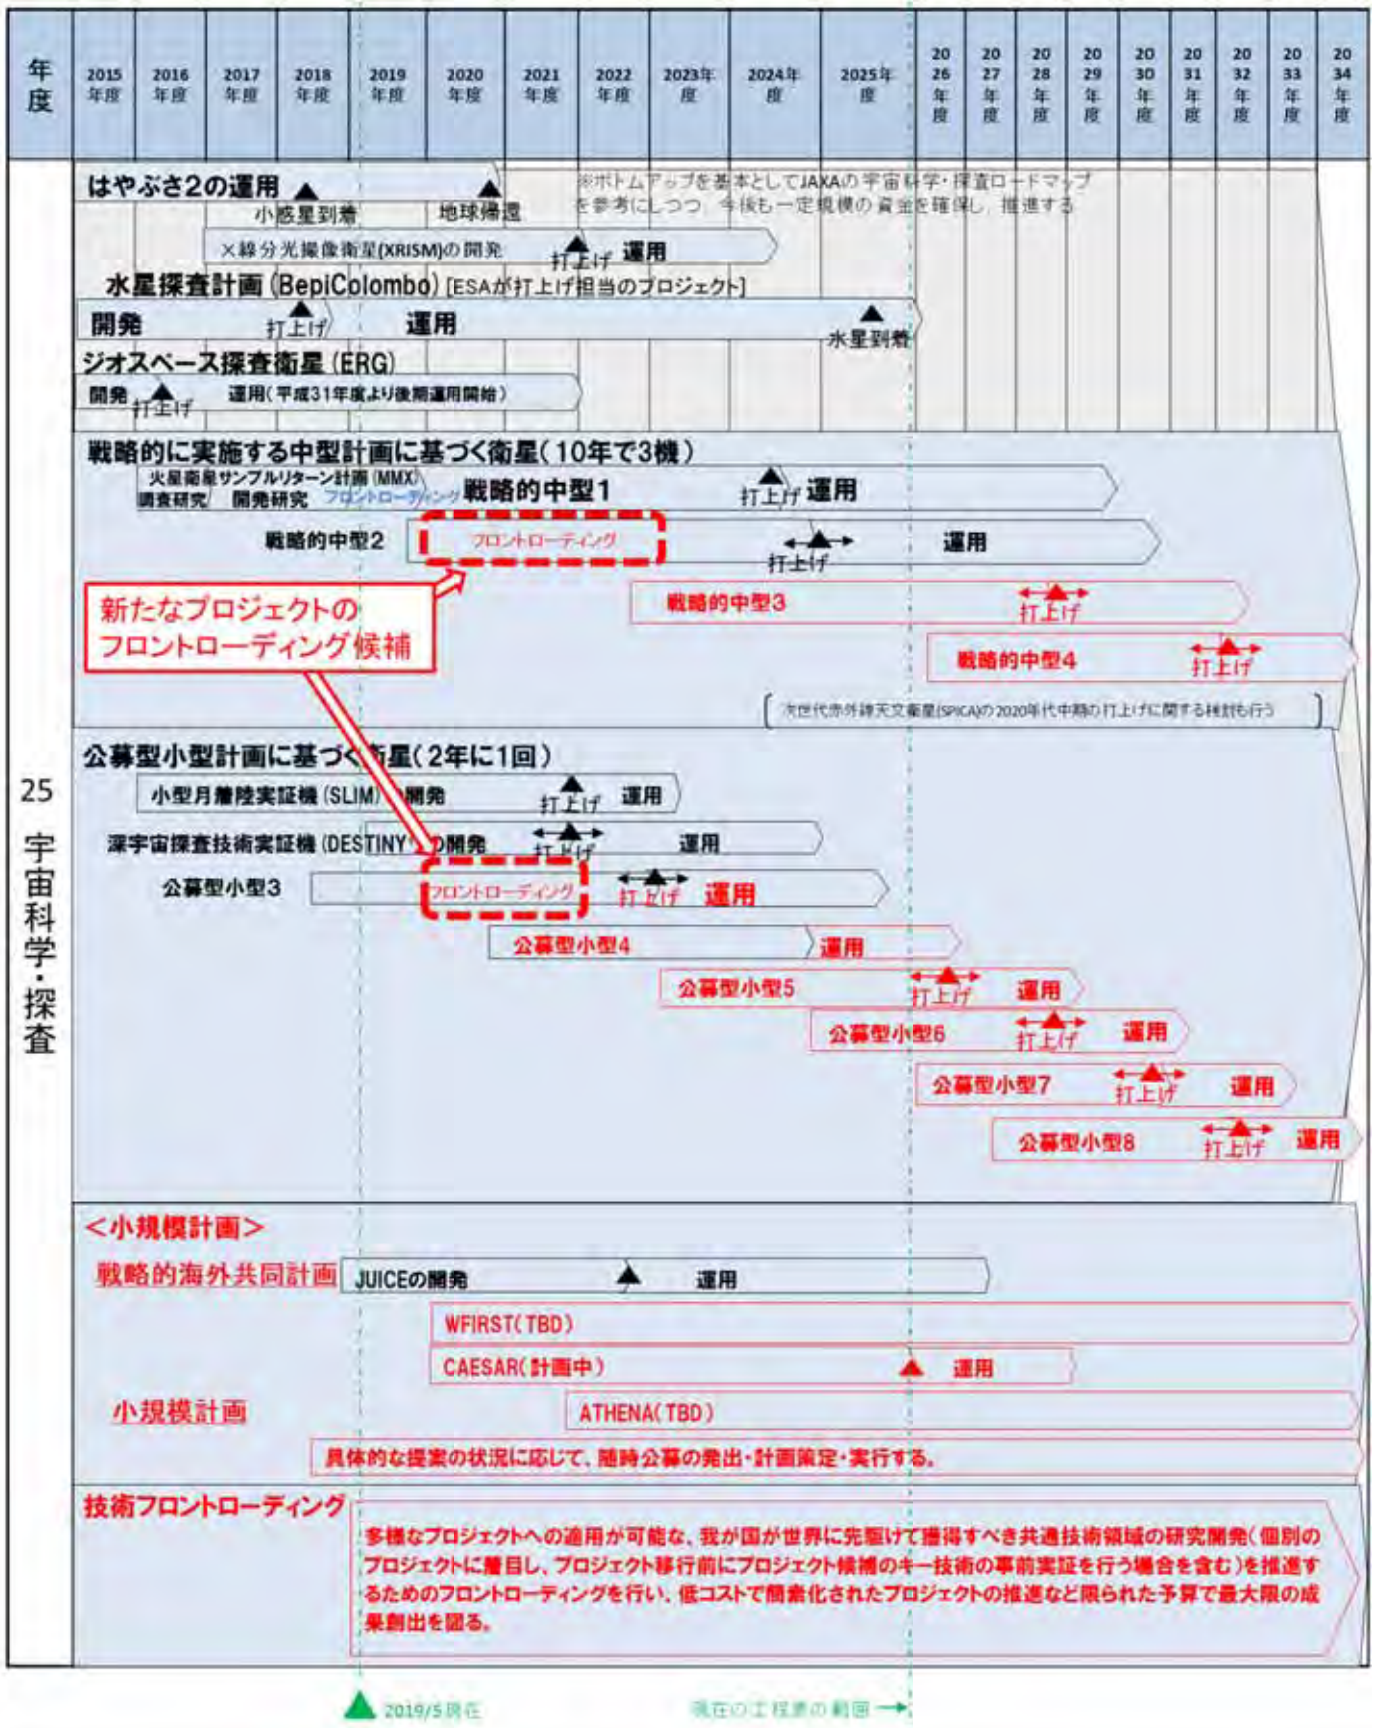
| 年度 | 2015年度 | 2016年度 | 2017年度 | 2018年度 | 2019年度 | 2020年度 | 2021年度 | 2022年度 | 2023年度 | 2024年度 | 2025年度 | 2026年度 | 2027年度 | 2028年度 | 2029年度 | 2030年度 | 2031年度 | 2032年度 | 2033年度 | 2034年度 |
|---|---|---|---|---|---|---|---|---|---|---|---|---|---|---|---|---|---|---|---|---|

25 宇宙科学・探査

はやぶさ2の運用
小惑星到着
地球帰還
※ボトムアップを基本としてJAXAの宇宙科学・探査ロードマップを参考にしつつ、今後も一定規模の資金を確保し、推進する
X線分光撮像衛星(XRISM)の開発
打上げ
運用
水星探査計画(BepiColombo)[ESAが打上げ担当のプロジェクト]
開発
打上げ
運用
水星到着
ジオスペース探査衛星(ERG)
開発
打上げ
運用(平成31年度より後期運用開始)

戦略的に実施する中型計画に基づく衛星(10年で3機)
火星衛星サンプルリターン計画(MMX)
調査研究
開発研究
フロントローディング
戦略的中型1
打上げ
運用
戦略的中型2
フロントローディング
打上げ
運用
新たなプロジェクトのフロントローディング候補
戦略的中型3
打上げ
戦略的中型4
打上げ
次世代赤外線天文衛星(SPICA)の2020年代中期の打上げに関する検討も行う

公募型小型計画に基づく衛星(2年に1回)
小型月着陸実証機(SLIM)の開発
打上げ
運用
深宇宙探査技術実証機(DESTINY⁺)の開発
打上げ
運用
公募型小型3
フロントローディング
打上げ
運用
公募型小型4
運用
公募型小型5
打上げ
運用
公募型小型6
打上げ
運用
公募型小型7
打上げ
運用
公募型小型8
打上げ
運用

<小規模計画>
戦略的海外共同計画
JUICEの開発
運用
WFIRST(TBD)
CAESAR(計画中)
運用
小規模計画
ATHENA(TBD)
具体的な提案の状況に応じて、随時公募の発出・計画策定・実行する。

技術フロントローディング
多様なプロジェクトへの適用が可能な、我が国が世界に先駆けて獲得すべき共通技術領域の研究開発(個別のプロジェクトに着目し、プロジェクト移行前にプロジェクト候補のキー技術の事前実証を行う場合を含む)を推進するためのフロントローディングを行い、低コストで簡素化されたプロジェクトの推進など限られた予算で最大限の成果創出を図る。

2019/5現在
現在の工程表の範囲